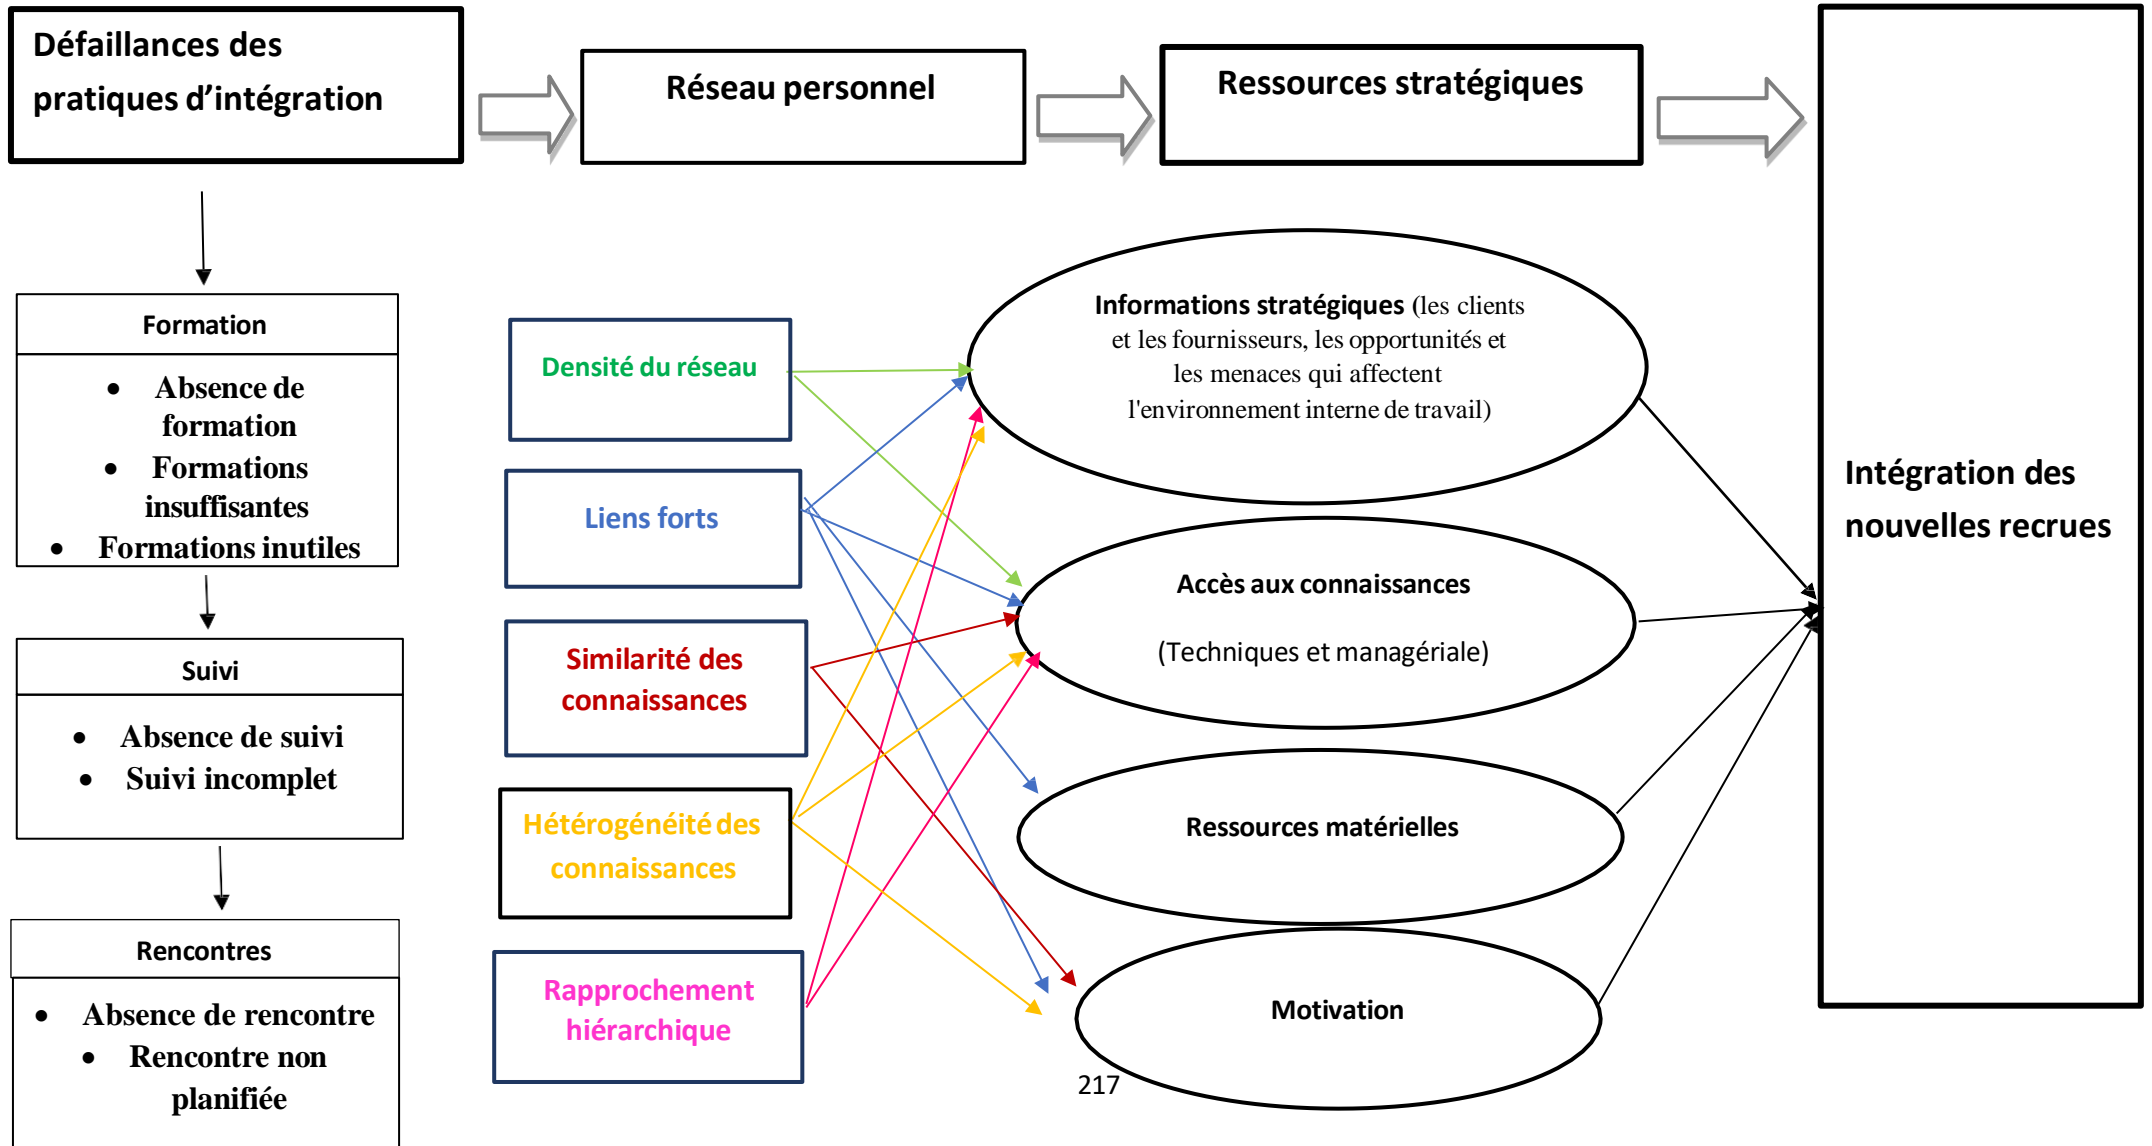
Défaillances des pratiques d'intégration

Réseau personnel

Ressources stratégiques

Intégration des nouvelles recrues

Formation

- Absence de formation
- Formations insuffisantes
- Formations inutiles

Suivi

- Absence de suivi
- Suivi incomplet

Rencontres

- Absence de rencontre
- Rencontre non planifiée

Densité du réseau

Liens forts

Similarité des connaissances

Hétérogénéité des connaissances

Rapprochement hiérarchique

Informations stratégiques (les clients et les fournisseurs, les opportunités et les menaces qui affectent l'environnement interne de travail)

Accès aux connaissances

(Techniques et managériale)

Ressources matérielles

Motivation

217